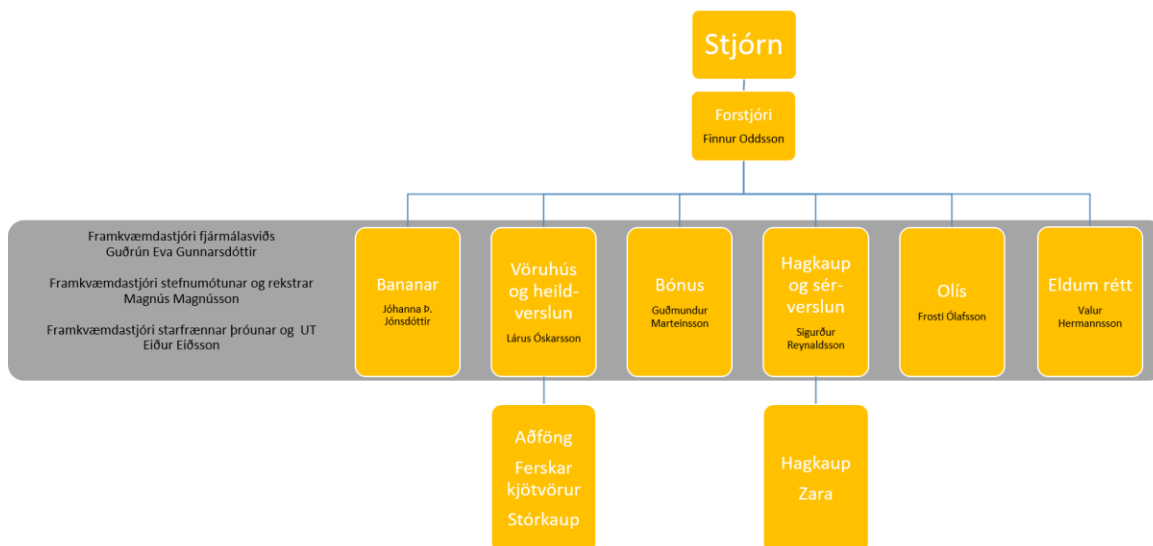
Stjórn

Forstjóri
Finnur Oddsson

Framkvæmdastjóri fjármálasviðs
Guðrún Eva Gunnarsdóttir

Framkvæmdastjóri stefnumótunar og rekstrar
Magnús Magnússon

Framkvæmdastjóri starfrænnar þróunar og UT
Eiður Eiðsson

Bananar
Jóhanna Þ. Jónsdóttir

Vöruhús og heildverslun
Lárus Óskarsson

Bónus
Guðmundur Marteinsson

Hagkaup og sérverslun
Sigurður Reynaldsson

Olís
Frosti Ólafsson

Eldum rétt
Valur Hermannsson

Aðföng

Ferskar kjötvörur

Stórkaup

Hagkaup

Zara